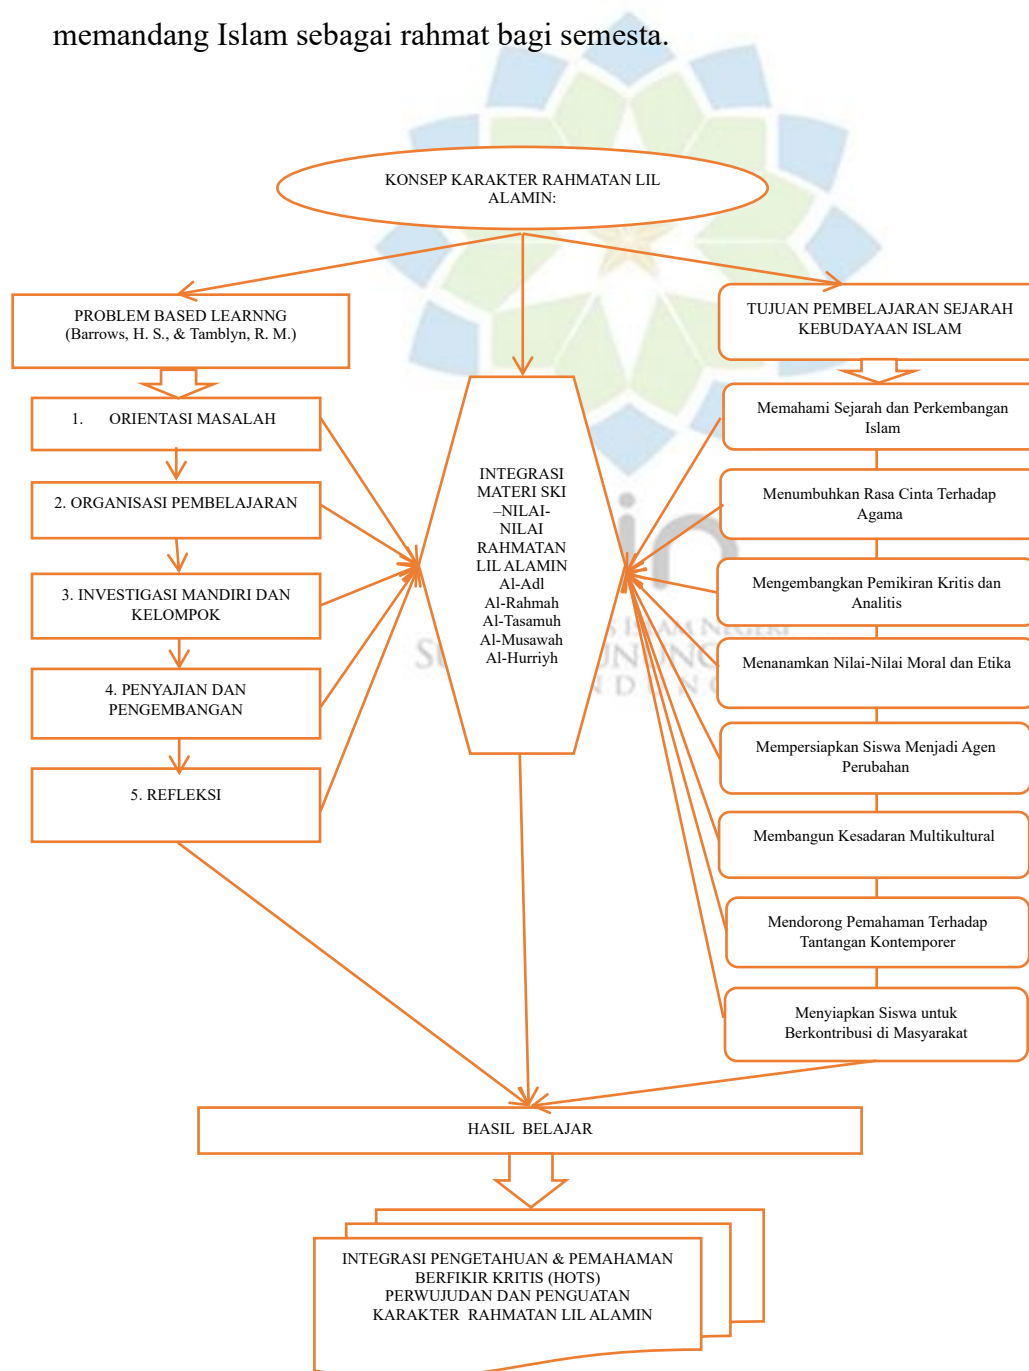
memandang Islam sebagai rahmat bagi semesta.

KONSEP KARAKTER RAHMATAN LIL ALAMIN:

PROBLEM BASED LEARNNG (Barrows, H. S., & Tamblyn, R. M.)

1. ORIENTASI MASALAH

2. ORGANISASI PEMBELAJARAN

3. INVESTIGASI MANDIRI DAN KELOMPOK

4. PENYAJIAN DAN PENGEMBANGAN

5. REFLEKSI

INTEGRASI MATERI SKI –NILAI-NILAI RAHMATAN LIL ALAMIN Al-Adl Al-Rahmah Al-Tasamuh Al-Musawah Al-Hurriyh

TUJUAN PEMBELAJARAN SEJARAH KEBUDAYAAN ISLAM

Memahami Sejarah dan Perkembangan Islam

Menumbuhkan Rasa Cinta Terhadap Agama

Mengembangkan Pemikiran Kritis dan Analitis

Menanamkan Nilai-Nilai Moral dan Etika

Mempersiapkan Siswa Menjadi Agen Perubahan

Membangun Kesadaran Multikultural

Mendorong Pemahaman Terhadap Tantangan Kontemporer

Menyiapkan Siswa untuk Berkontribusi di Masyarakat

HASIL BELAJAR

INTEGRASI PENGETAHUAN & PEMAHAMAN
BERFIKIR KRITIS (HOTS)
PERWUJUDAN DAN PENGUATAN
KARAKTER RAHMATAN LIL ALAMIN